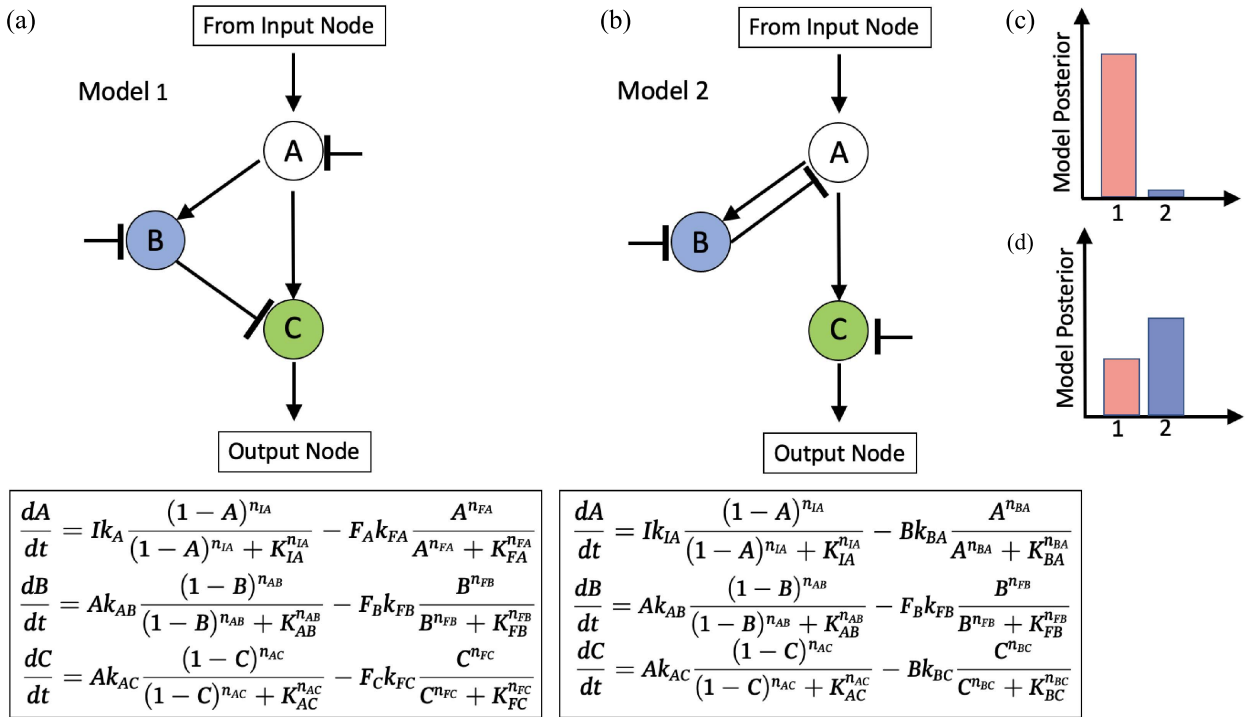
(a)

From Input Node

Model 1

A

B

C

Output Node

(b)

From Input Node

Model 2

A

B

C

Output Node

(c)

Model Posterior

1 2

(d)

Model Posterior

1 2

$\frac{dA}{dt} = Ik_A \frac{(1-A)^{n_{IA}}}{(1-A)^{n_{IA}} + K_{IA}^{n_{IA}}} - F_A k_{FA} \frac{A^{n_{FA}}}{A^{n_{FA}} + K_{FA}^{n_{FA}}}$

$\frac{dB}{dt} = Ak_{AB} \frac{(1-B)^{n_{AB}}}{(1-B)^{n_{AB}} + K_{AB}^{n_{AB}}} - F_B k_{FB} \frac{B^{n_{FB}}}{B^{n_{FB}} + K_{FB}^{n_{FB}}}$

$\frac{dC}{dt} = Ak_{AC} \frac{(1-C)^{n_{AC}}}{(1-C)^{n_{AC}} + K_{AC}^{n_{AC}}} - F_C k_{FC} \frac{C^{n_{FC}}}{C^{n_{FC}} + K_{FC}^{n_{FC}}}$

$\frac{dA}{dt} = Ik_{IA} \frac{(1-A)^{n_{IA}}}{(1-A)^{n_{IA}} + K_{IA}^{n_{IA}}} - Bk_{BA} \frac{A^{n_{BA}}}{A^{n_{BA}} + K_{BA}^{n_{BA}}}$

$\frac{dB}{dt} = Ak_{AB} \frac{(1-B)^{n_{AB}}}{(1-B)^{n_{AB}} + K_{AB}^{n_{AB}}} - F_B k_{FB} \frac{B^{n_{FB}}}{B^{n_{FB}} + K_{FB}^{n_{FB}}}$

$\frac{dC}{dt} = Ak_{AC} \frac{(1-C)^{n_{AC}}}{(1-C)^{n_{AC}} + K_{AC}^{n_{AC}}} - Bk_{BC} \frac{C^{n_{BC}}}{C^{n_{BC}} + K_{BC}^{n_{BC}}}$